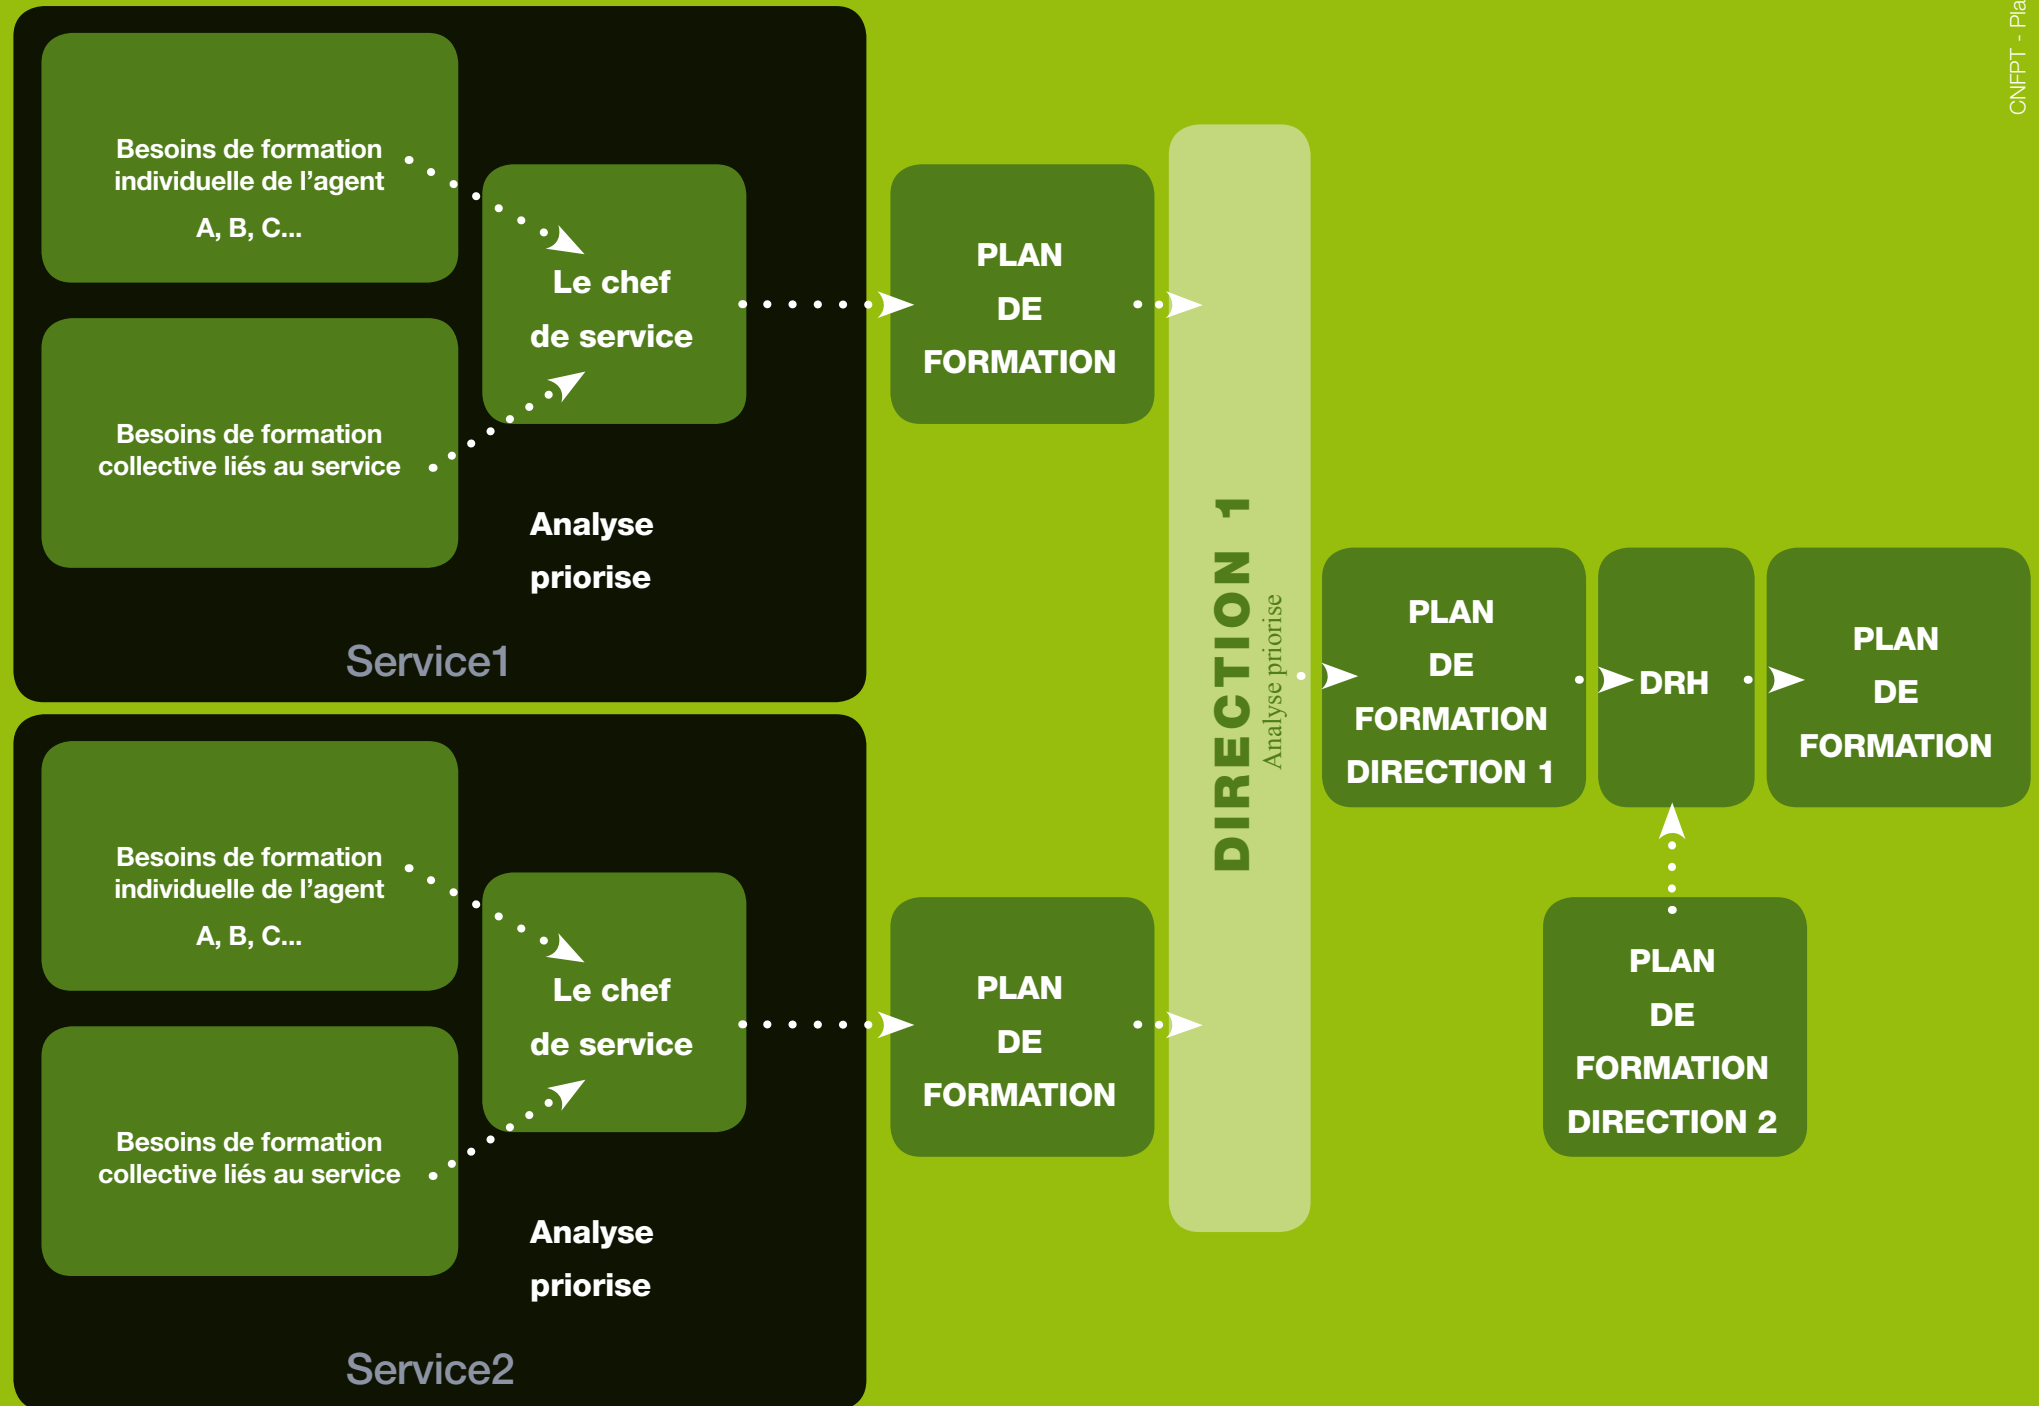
Besoins de formation individuelle de l'agent A, B, C...

Le chef de service

Besoins de formation collective liés au service

Analyse priorise

Service1

PLAN DE FORMATION

Besoins de formation individuelle de l'agent A, B, C...

Le chef de service

Besoins de formation collective liés au service

Analyse priorise

Service2

PLAN DE FORMATION

DIRECTION 1

Analyse priorise

PLAN DE FORMATION DIRECTION 1

DRH

PLAN DE FORMATION

PLAN DE FORMATION DIRECTION 2

CNFPT - Pla